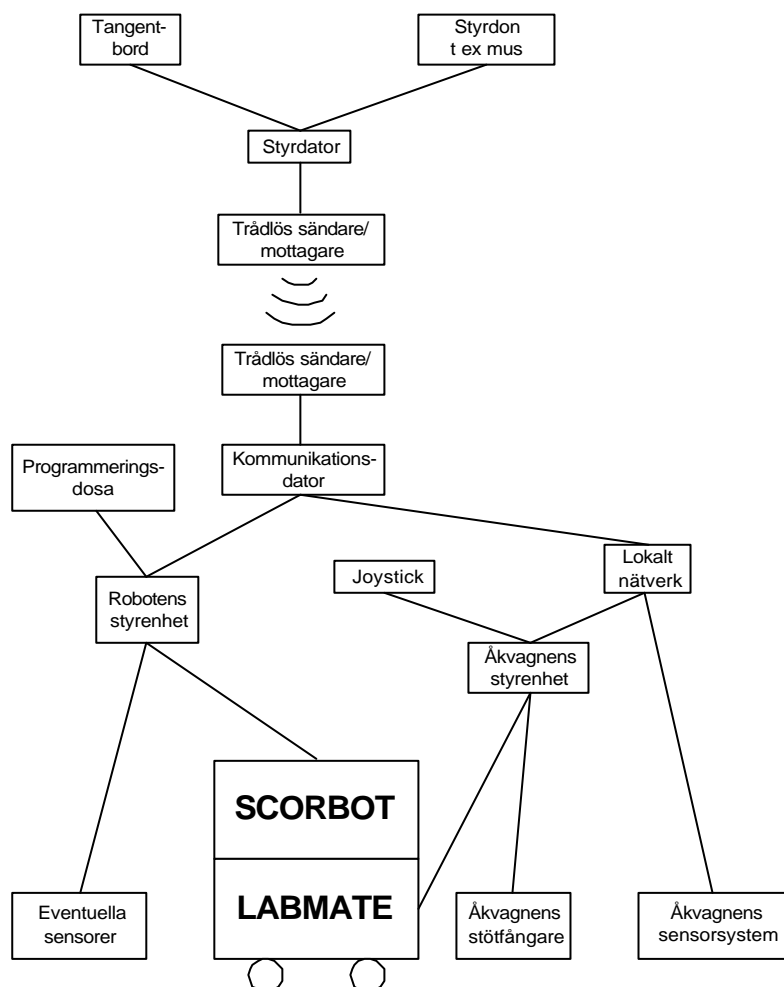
Tangentbord

Styrdon t ex mus

Styrdator

Trådlös sändare/ mottagare

Trådlös sändare/ mottagare

Programmeringsdosa

Kommunikationsdator

Lokalt nätverk

Joystick

Robotens styrenhet

Åkvagnens styrenhet

SCORBOT

LABMATE

Eventuella sensorer

Åkvagnens stötfångare

Åkvagnens sensorsystem